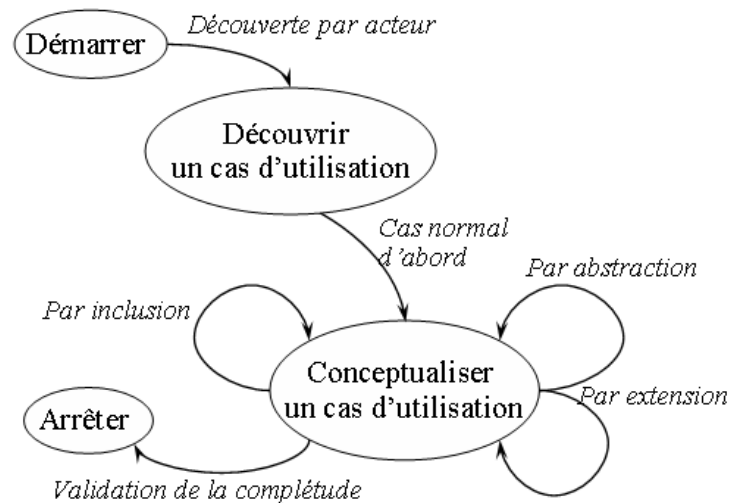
Démarrer

Découverte par acteur

Découvrir un cas d'utilisation

Cas normal d'abord

Par abstraction

Par inclusion

Conceptualiser un cas d'utilisation

Par extension

Arrêter

Validation de la complétude